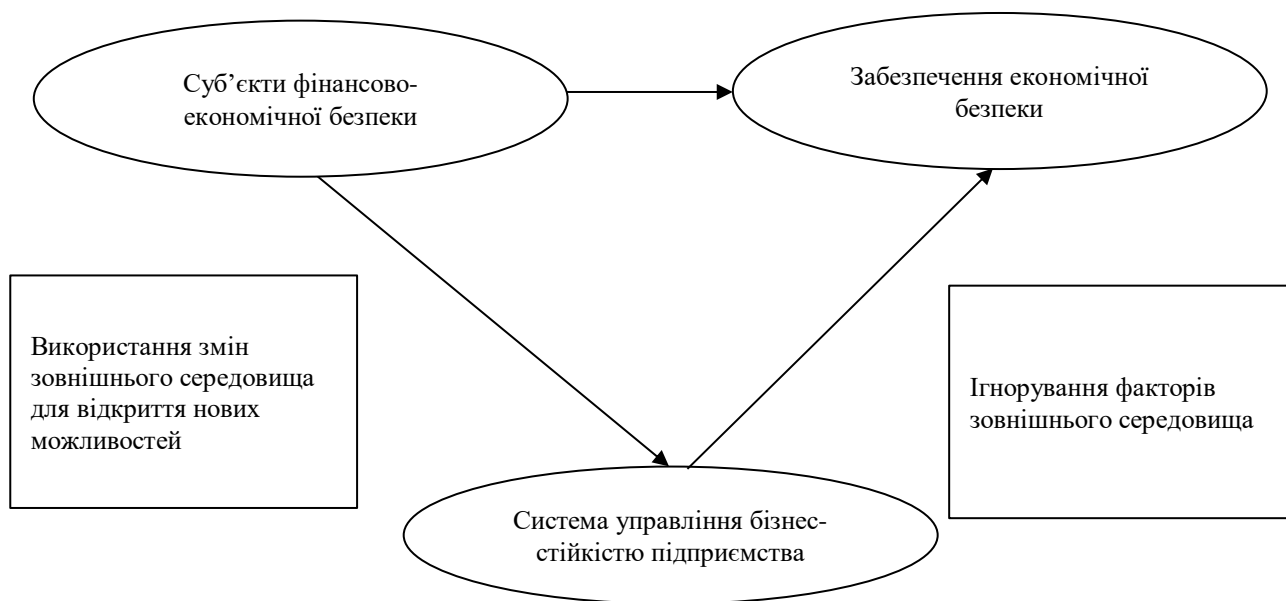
Суб’єкти фінансово-економічної безпеки

Забезпечення економічної безпеки

Використання змін зовнішнього середовища для відкриття нових можливостей

Ігнорування факторів зовнішнього середовища

Система управління бізнес-стійкістю підприємства